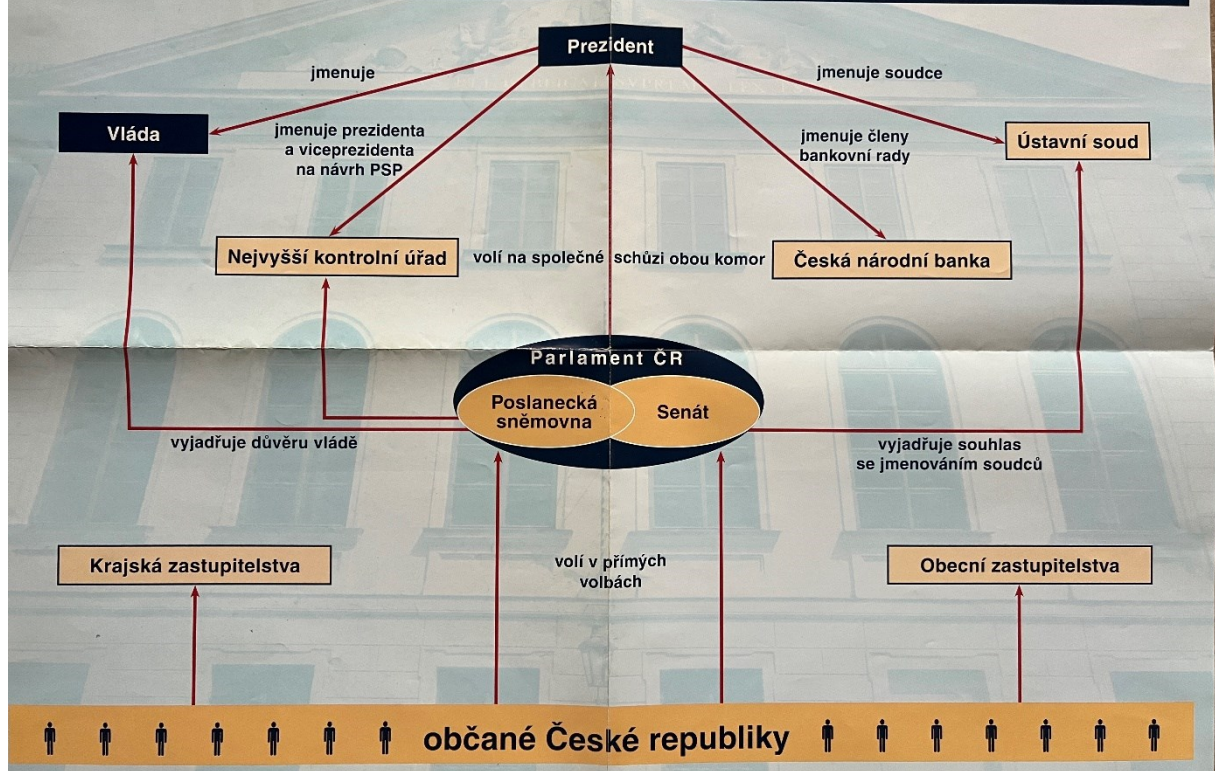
Prezident

jmenuje

jmenuje soudce

Vláda

jmenuje prezidenta a viceprezidenta na návrh PSP

jmenuje členy bankovní rady

Ústavní soud

Nejvyšší kontrolní úřad

volí na společné schůzi obou komor

Česká národní banka

Parlament ČR

Poslanecká sněmovna

Senát

vyjadřuje důvěru vládě

vyjadřuje souhlas se jmenováním soudců

Krajská zastupitelstva

volí v přímých volbách

Obecní zastupitelstva

občané České republiky